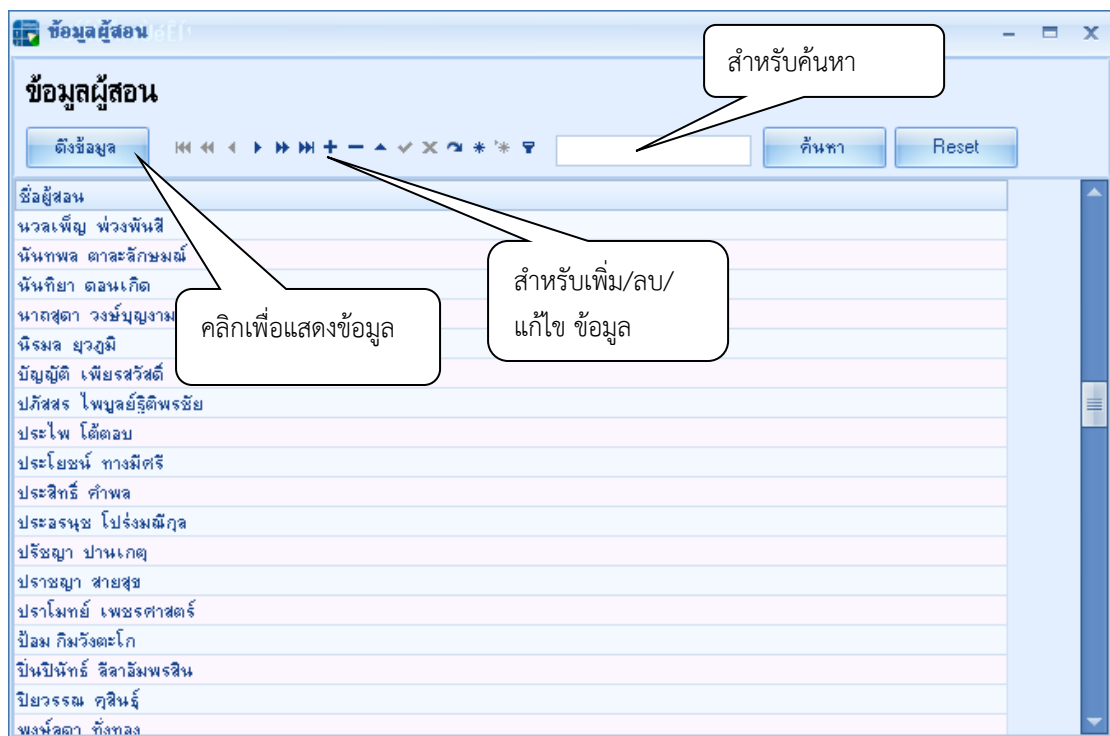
ข้อมูลผู้สอน

ข้อมูลผู้สอน

สำหรับค้นหา

ดึงข้อมูล

ค้นหา

Reset

ชื่อผู้สอน
นวลเพ็ญ พ่วงพันสี
นันทพล ตาละลักษมณ์
นันทิยา ดอนเกิด
นาถสุดา วงษ์บุญงาม
นิรมล ยุวภูมิ
บัญญัติ เพียรสวัสดิ์
ปภัสสร ไพบูลย์ฐิติพรชัย
ประไพ โต้ตอบ
ประโยชน์ ทางมีศรี
ประสิทธิ์ คำพล
ประอรนุช โปร่งมณีกุล
ปรัชญา ปานเกตุ
ปราชญา สายสุข
ปราโมทย์ เพชรศาสตร์
ป้อม กิมวังตะโก
ปิ่นปินัทธ์ ลีลาอัมพรสิน
ปิยวรรณ ฤสินธุ์
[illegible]

คลิกเพื่อแสดงข้อมูล

สำหรับเพิ่ม/ลบ/แก้ไข ข้อมูล